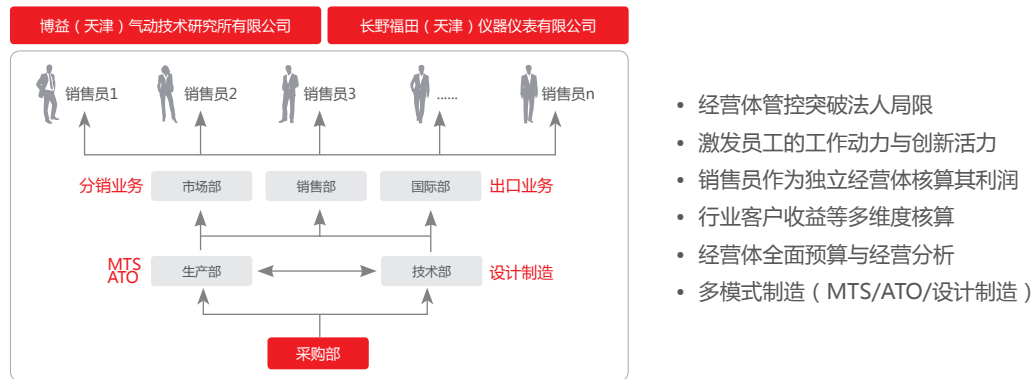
博益（天津）气动技术研究所有限公司

长野福田（天津）仪器仪表有限公司

销售员1

销售员2

销售员3

......

销售员n

分销业务

市场部

销售部

国际部

出口业务

MTS
ATO

生产部

技术部

设计制造

采购部

• 经营体管控突破法人局限
• 激发员工的工作动力与创新活力
• 销售员作为独立经营体核算其利润
• 行业客户收益等多维度核算
• 经营体全面预算与经营分析
• 多模式制造（MTS/ATO/设计制造）